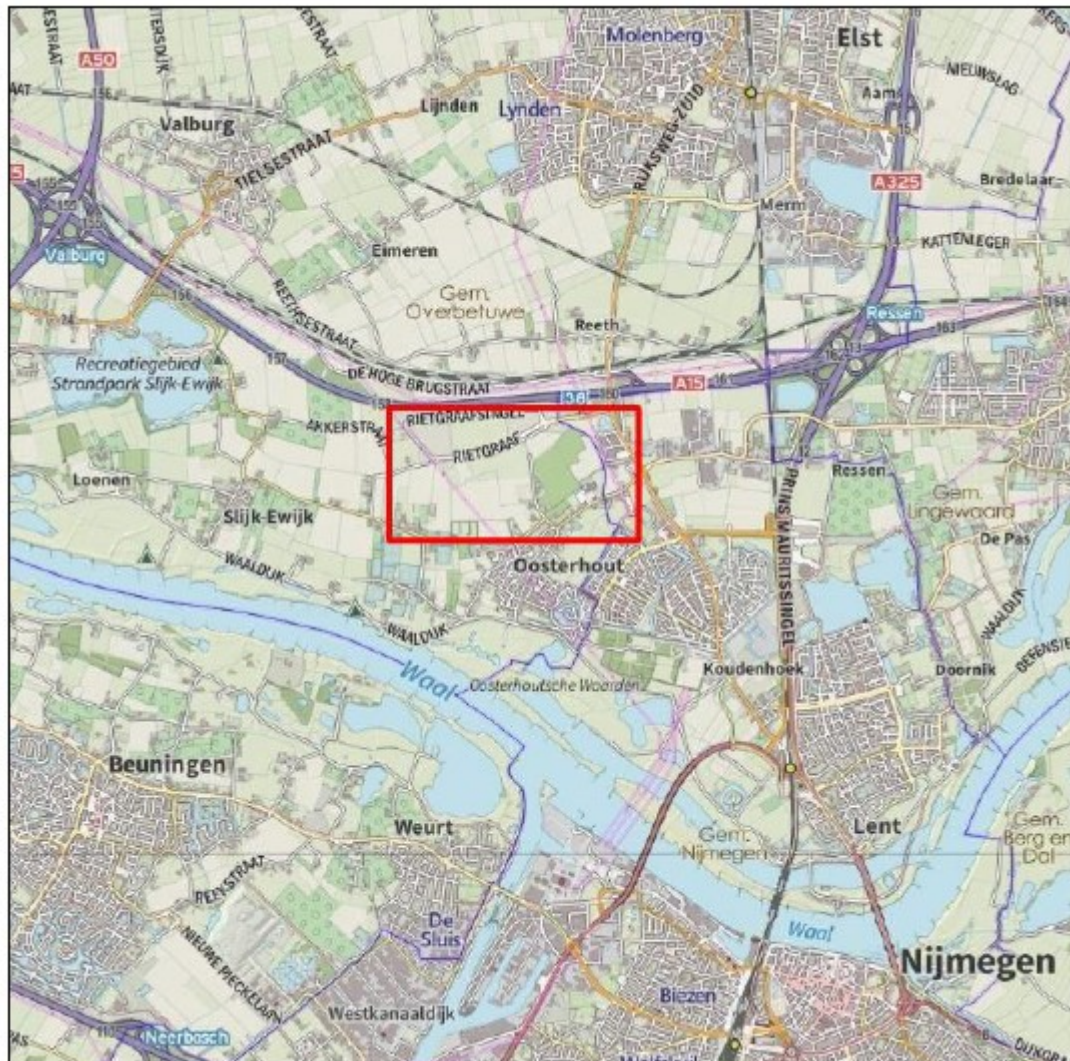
ESTRAAT
TERSDIJK
A50
Molenberg
Elst
Aam
NIEUWSLAG
Lijnden
Lynden
RIJKSWEG-ZUID
Valburg
TIELSESTRAAT
A325
Bredelaar
Merm
KATTENLEGER
Valburg
Eimeren
REETHSESTRAAT
Gem.
Overbetuwe
Ressen
Reeth
Recreatiegebied
Strandpark Slijk-Ewijk
DE HOGE BRUGSTRAAT
A15
RIETGRAAFSINGEL
AKKERSTRAAT
RIETGRAAF
Ressen
PRINS MAURITSSINGEL
Loenen
Gem.
Lingewaard
Slijk-Ewijk
De Pas
WAALDIJK
Oosterhout
WAALDIJK
WAALDIJK
Waal
Oosterhoutsche Waarden
Koudenhoek
Doornik
DEFENSIE
Beuningen
Weurt
Lent
Gem.
Nijmegen
Gem.
Berg en
Dal
REYSESTRAAT
NIEUWE PIECKELAAN
De
Sluis
Waal
Nijmegen
Neerbosch
Westkanaaldijk
Biezen
DIJKGR